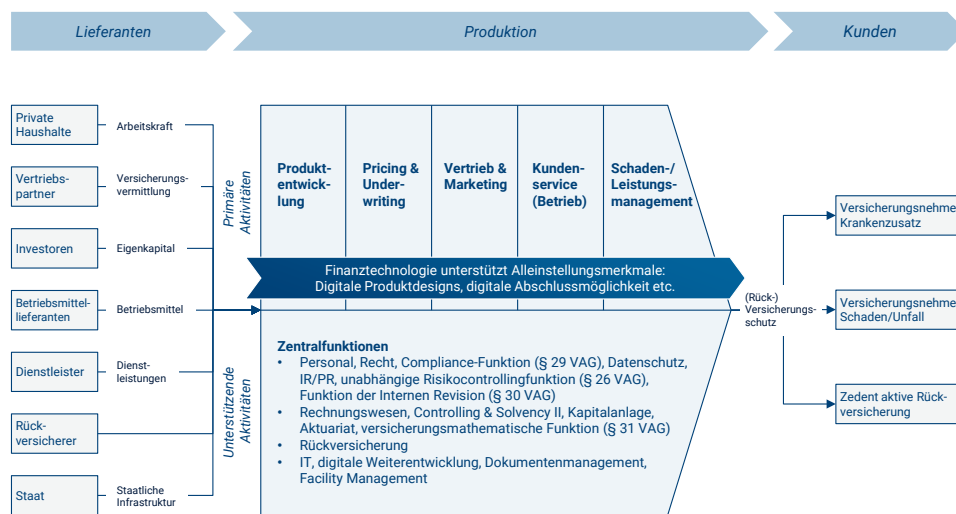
Lieferanten

Produktion

Kunden

Private Haushalte

Arbeitskraft

Vertriebspartner

Versicherungsvermittlung

Investoren

Eigenkapital

Betriebsmittellieferanten

Betriebsmittel

Dienstleister

Dienstleistungen

Rückversicherer

Staat

Staatliche Infrastruktur

Primäre Aktivitäten

Produktentwicklung

Pricing & Underwriting

Vertrieb & Marketing

Kundenservice (Betrieb)

Schaden-/ Leistungsmanagement

Finanztechnologie unterstützt Alleinstellungsmerkmale: Digitale Produktdesigns, digitale Abschlussmöglichkeit etc.

Unterstützende Aktivitäten

Zentralfunktionen
• Personal, Recht, Compliance-Funktion (§ 29 VAG), Datenschutz, IR/PR, unabhängige Risikocontrollingfunktion (§ 26 VAG), Funktion der Internen Revision (§ 30 VAG)
• Rechnungswesen, Controlling & Solvency II, Kapitalanlage, Aktuariat, versicherungsmathematische Funktion (§ 31 VAG)
• Rückversicherung
• IT, digitale Weiterentwicklung, Dokumentenmanagement, Facility Management

(Rück-) Versicherungsschutz

Versicherungsnehme Krankenzusatz

Versicherungsnehme Schaden/Unfall

Zedent aktive Rückversicherung